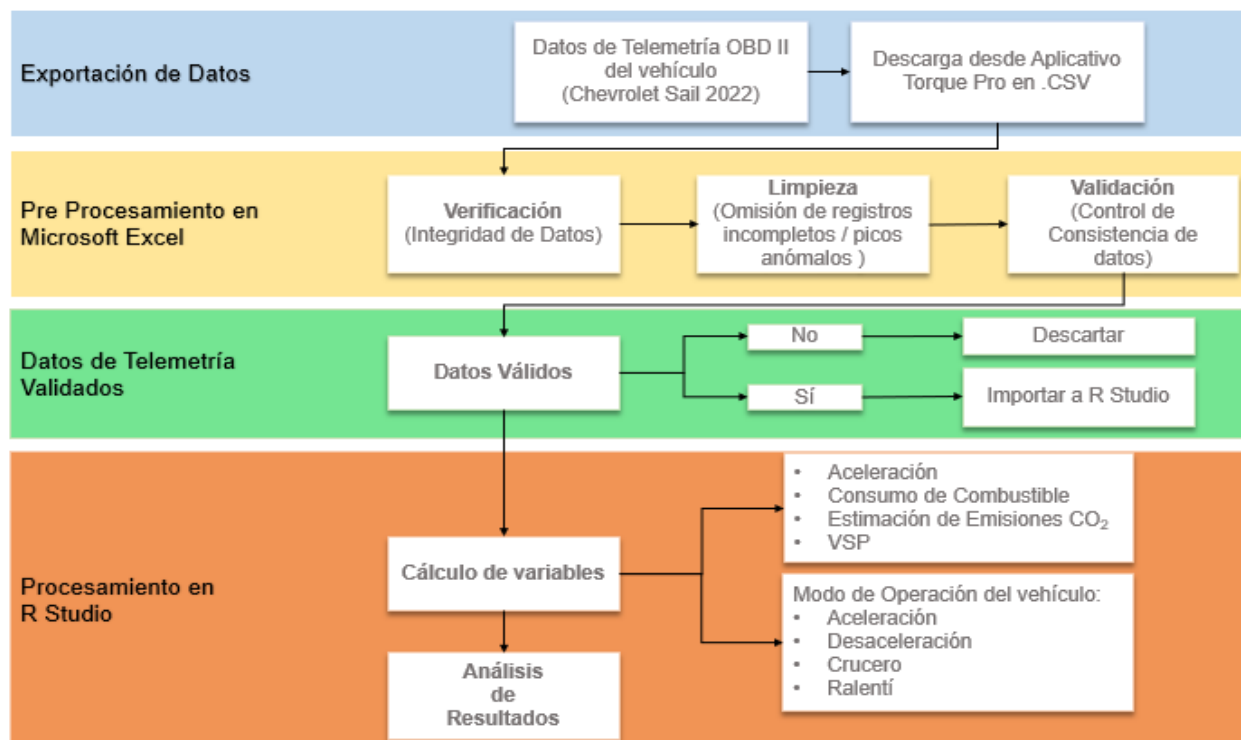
Exportación de Datos

Datos de Telemetría OBD II del vehículo (Chevrolet Sail 2022)

Descarga desde Aplicativo Torque Pro en .CSV

Pre Procesamiento en Microsoft Excel

Verificación (Integridad de Datos)

Limpieza (Omisión de registros incompletos / picos anómalos )

Validación (Control de Consistencia de datos)

Datos de Telemetría Validados

Datos Válidos

No

Descartar

Sí

Importar a R Studio

Procesamiento en R Studio

Cálculo de variables

- Aceleración
- Consumo de Combustible
- Estimación de Emisiones $CO_2$
- VSP

Modo de Operación del vehículo:
- Aceleración
- Desaceleración
- Crucero
- Ralentí

Análisis de Resultados